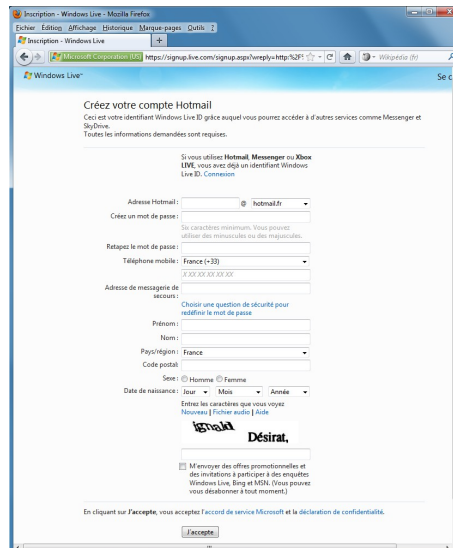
Inscription - Windows Live - Mozilla Firefox
Fichier Édition Affichage Historique Marque-pages Outils ?
Inscription - Windows Live +
Microsoft Corporation (US) https://signup.live.com/signup.aspx?wreply=http:%2F%
Wikipédia (fr)
Windows Live™
Se c

Créez votre compte Hotmail
Ceci est votre identifiant Windows Live ID grâce auquel vous pourrez accéder à d'autres services comme Messenger et SkyDrive.
Toutes les informations demandées sont requises.

Si vous utilisez Hotmail, Messenger ou Xbox LIVE, vous avez déjà un identifiant Windows Live ID. Connexion

Adresse Hotmail : @ hotmail.fr
Créez un mot de passe :
Six caractères minimum. Vous pouvez utiliser des minuscules ou des majuscules.
Retapez le mot de passe :
Téléphone mobile : France (+33)
X XX XX XX XX
Adresse de messagerie de secours :
Choisir une question de sécurité pour redéfinir le mot de passe
Prénom :
Nom :
Pays/région : France
Code postal :
Sexe : Homme Femme
Date de naissance : Jour Mois Année
Entrez les caractères que vous voyez
Nouveau | Fichier audio | Aide
ignald Désirat,

M'envoyer des offres promotionnelles et des invitations à participer à des enquêtes Windows Live, Bing et MSN. (Vous pouvez vous désabonner à tout moment.)

En cliquant sur J'accepte, vous acceptez l'accord de service Microsoft et la déclaration de confidentialité.

J'accepte